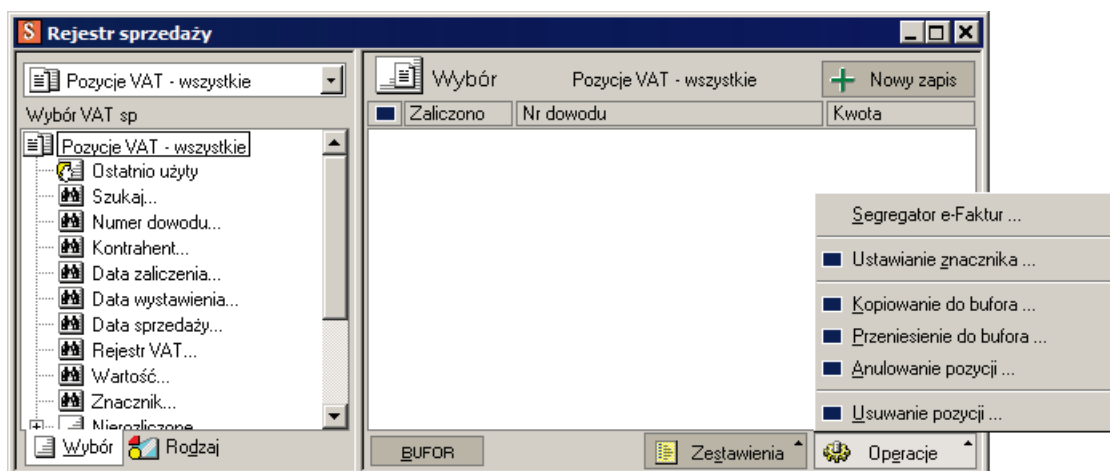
Rejestr sprzedaży

Pozycje VAT - wszystkie

Wybór VAT sp

Pozycje VAT - wszystkie
Ostatnio użyty
Szukaj...
Numer dowodu...
Kontrahent...
Data zaliczenia...
Data wystawienia...
Data sprzedaży...
Rejestr VAT...
Wartość...
Znacznik...
Nierozliczone

Wybór
Rodzaj

Wybór
Pozycje VAT - wszystkie
Nowy zapis

| | Zaliczono | Nr dowodu | Kwota |
|---|---|---|---|

Segregator e-Faktur ...
Ustawianie znacznika ...
Kopiowanie do bufora ...
Przeniesienie do bufora ...
Anulowanie pozycji ...
Usuwanie pozycji ...

BUFOR
Zestawienia
Operacje